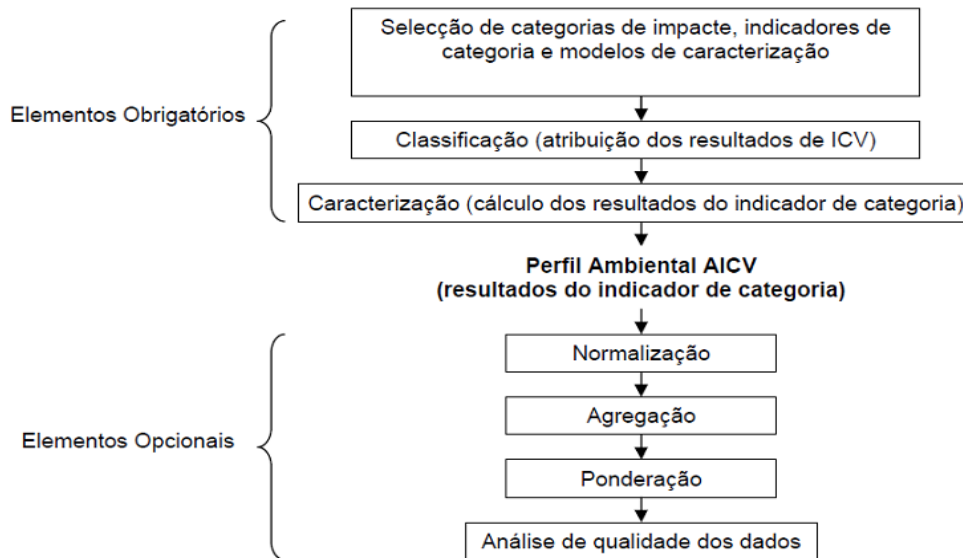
Elementos Obrigatórios

Selecção de categorias de impacte, indicadores de categoria e modelos de caracterização

Classificação (atribuição dos resultados de ICV)

Caracterização (cálculo dos resultados do indicador de categoria)

**Perfil Ambiental AICV**
**(resultados do indicador de categoria)**

Elementos Opcionais

Normalização

Agregação

Ponderação

Análise de qualidade dos dados